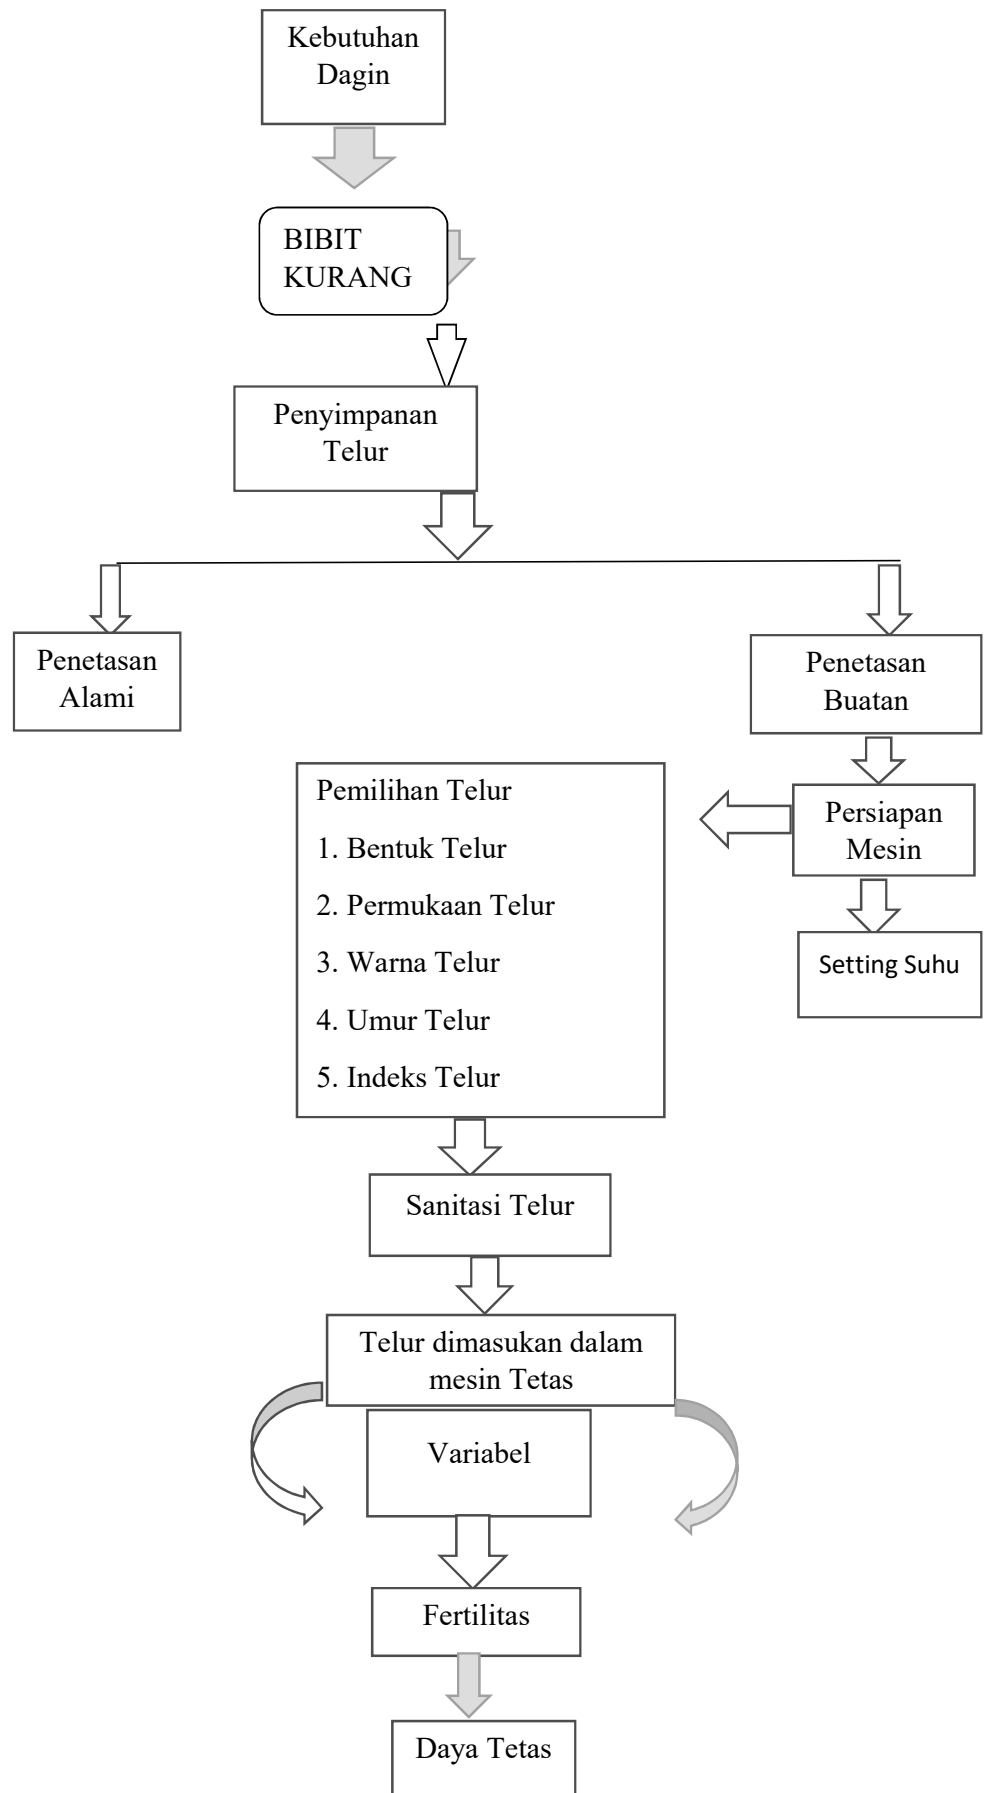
Kebutuhan Dagin

BIBIT KURANG

Penyimpanan Telur

Penetasan Alami

Penetasan Buatan

Pemilihan Telur

1. Bentuk Telur

2. Permukaan Telur

3. Warna Telur

4. Umur Telur

5. Indeks Telur

Persiapan Mesin

Setting Suhu

Sanitasi Telur

Telur dimasukan dalam mesin Tetas

Variabel

Fertilitas

Daya Tetas